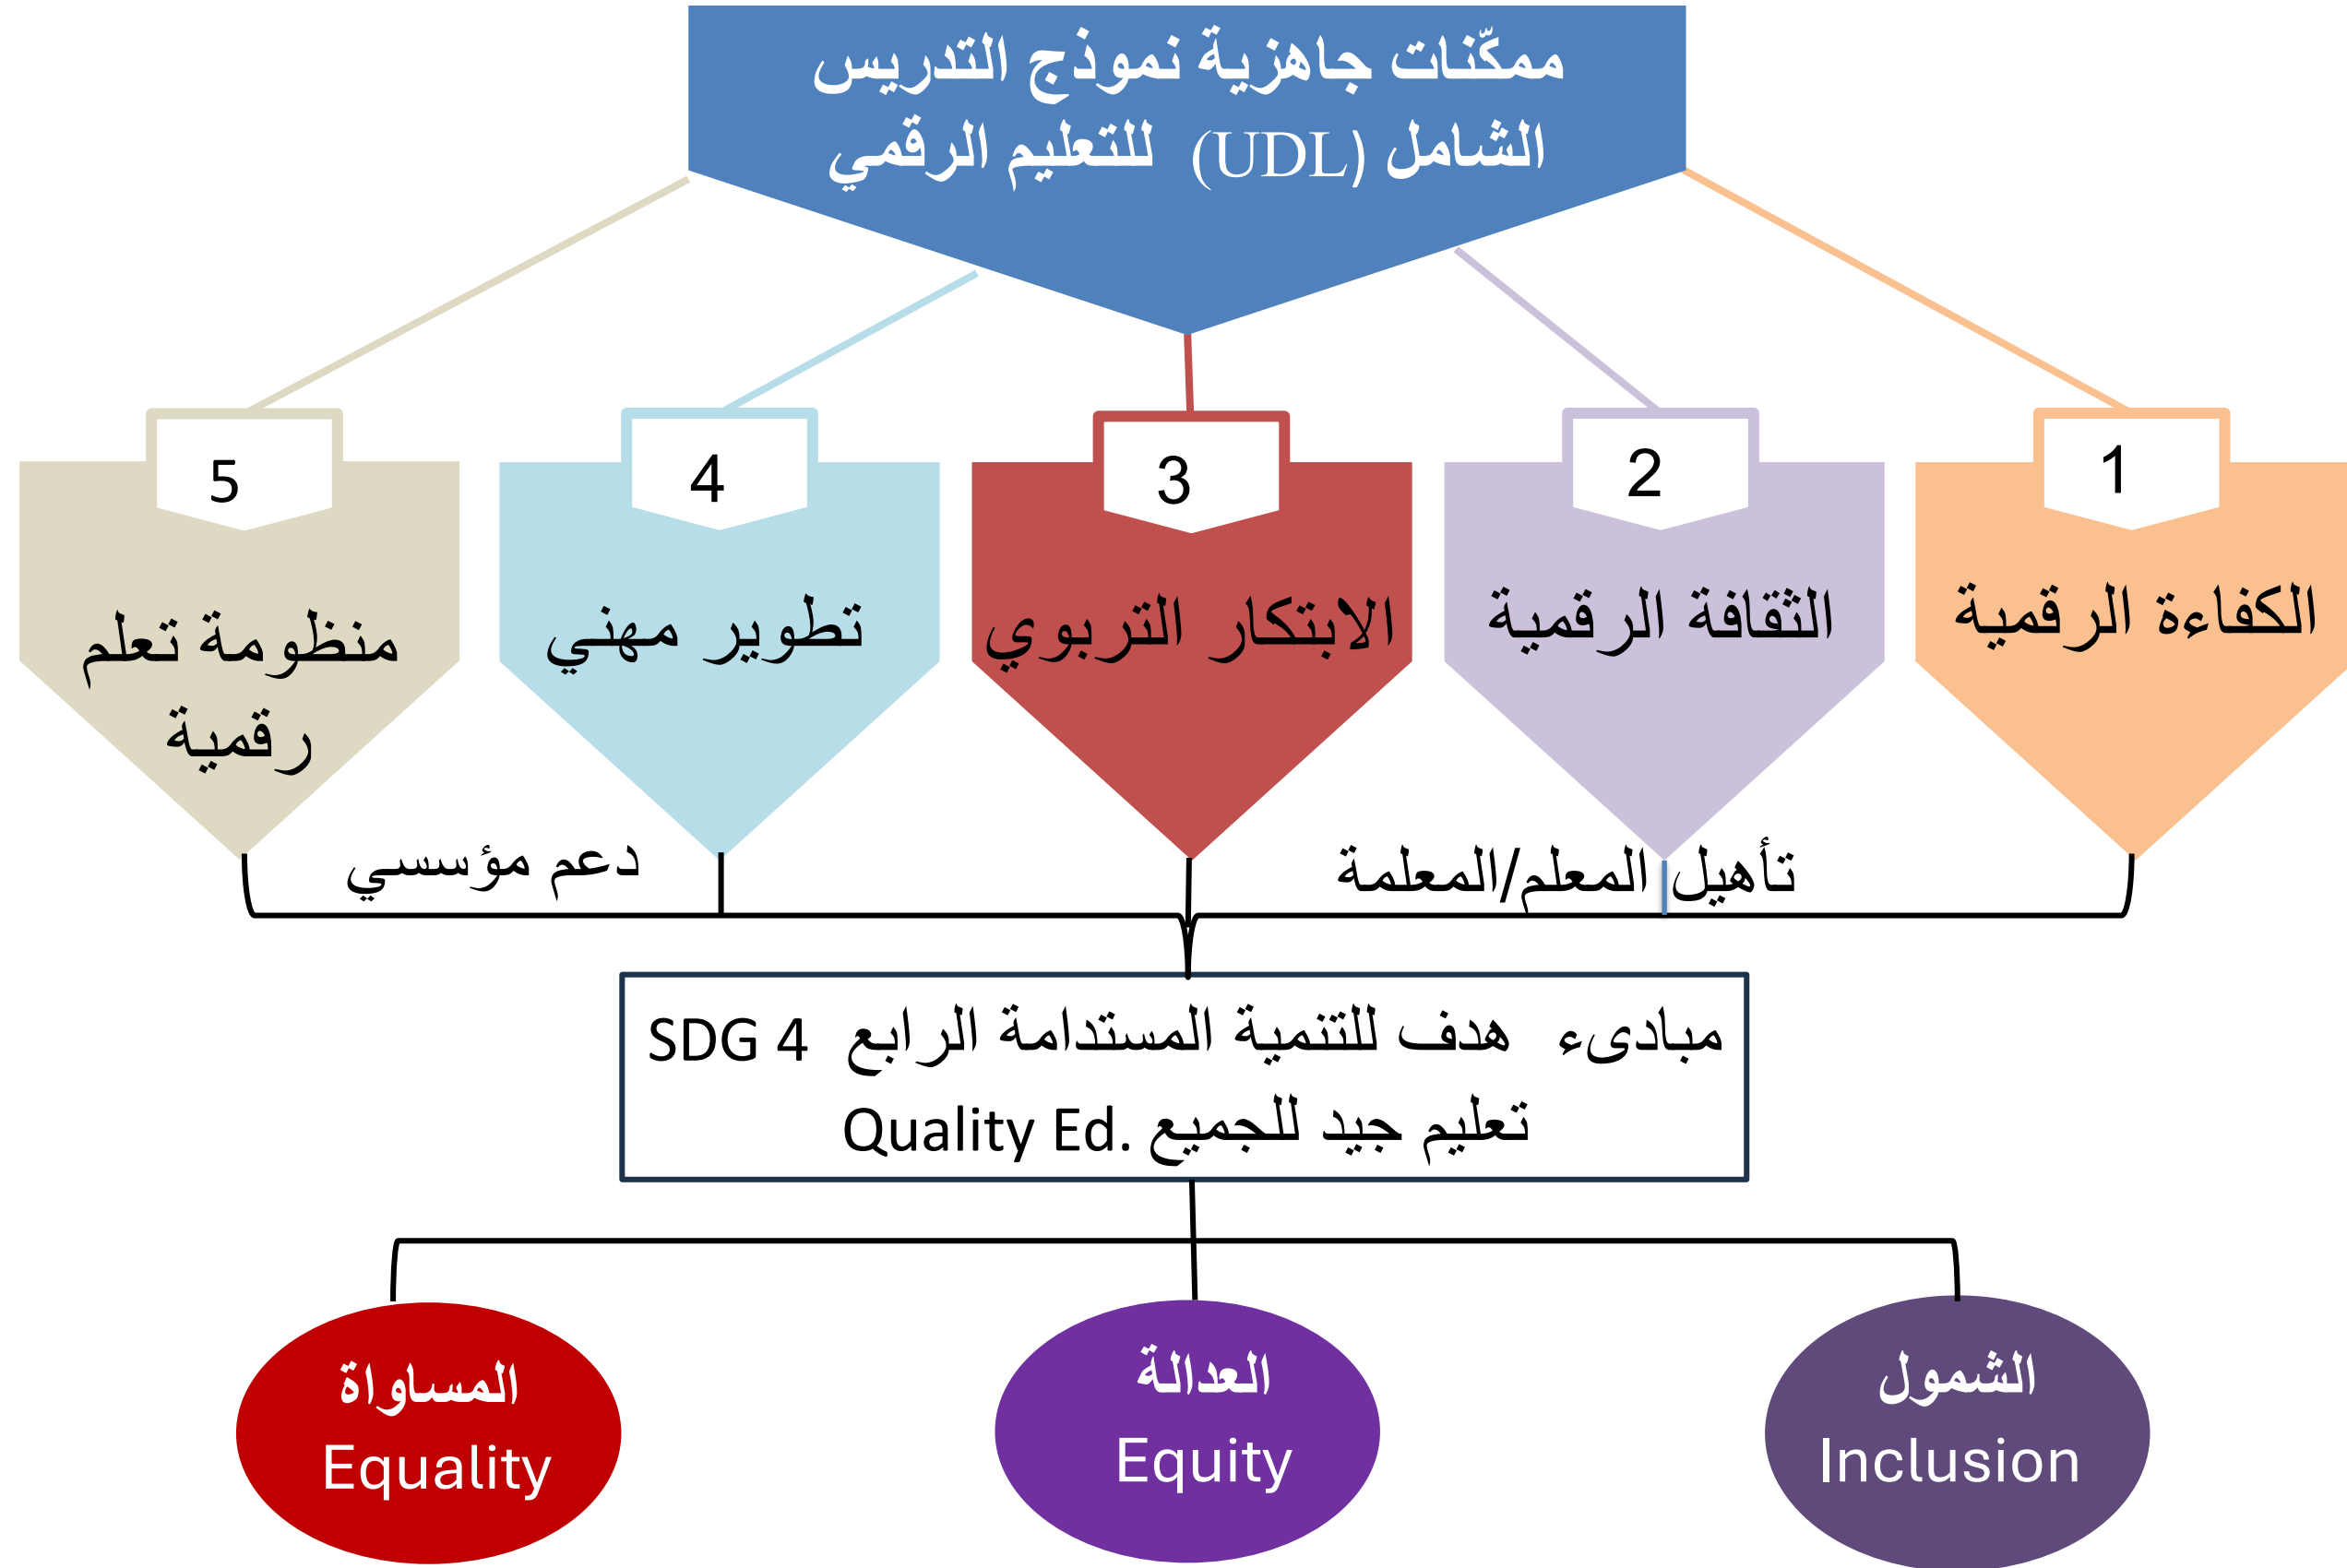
ممكّنات جاهزية نموذج التدريس الشامل (UDL) للتعليم الرقمي

1
الكفاءة الرقمية

2
الثقافة الرقمية

3
الابتكار التربوي

4
تطوير مهني

5
منظومة تعلم رقمية

تأهيل المعلم/المعلمة

دعم مؤسسي

مبادىء هدف للتنمية المستدامة الرابع SDG 4
تعليم جيد للجميع Quality Ed.

الشمول
Inclusion

العدالة
Equity

المساواة
Equality